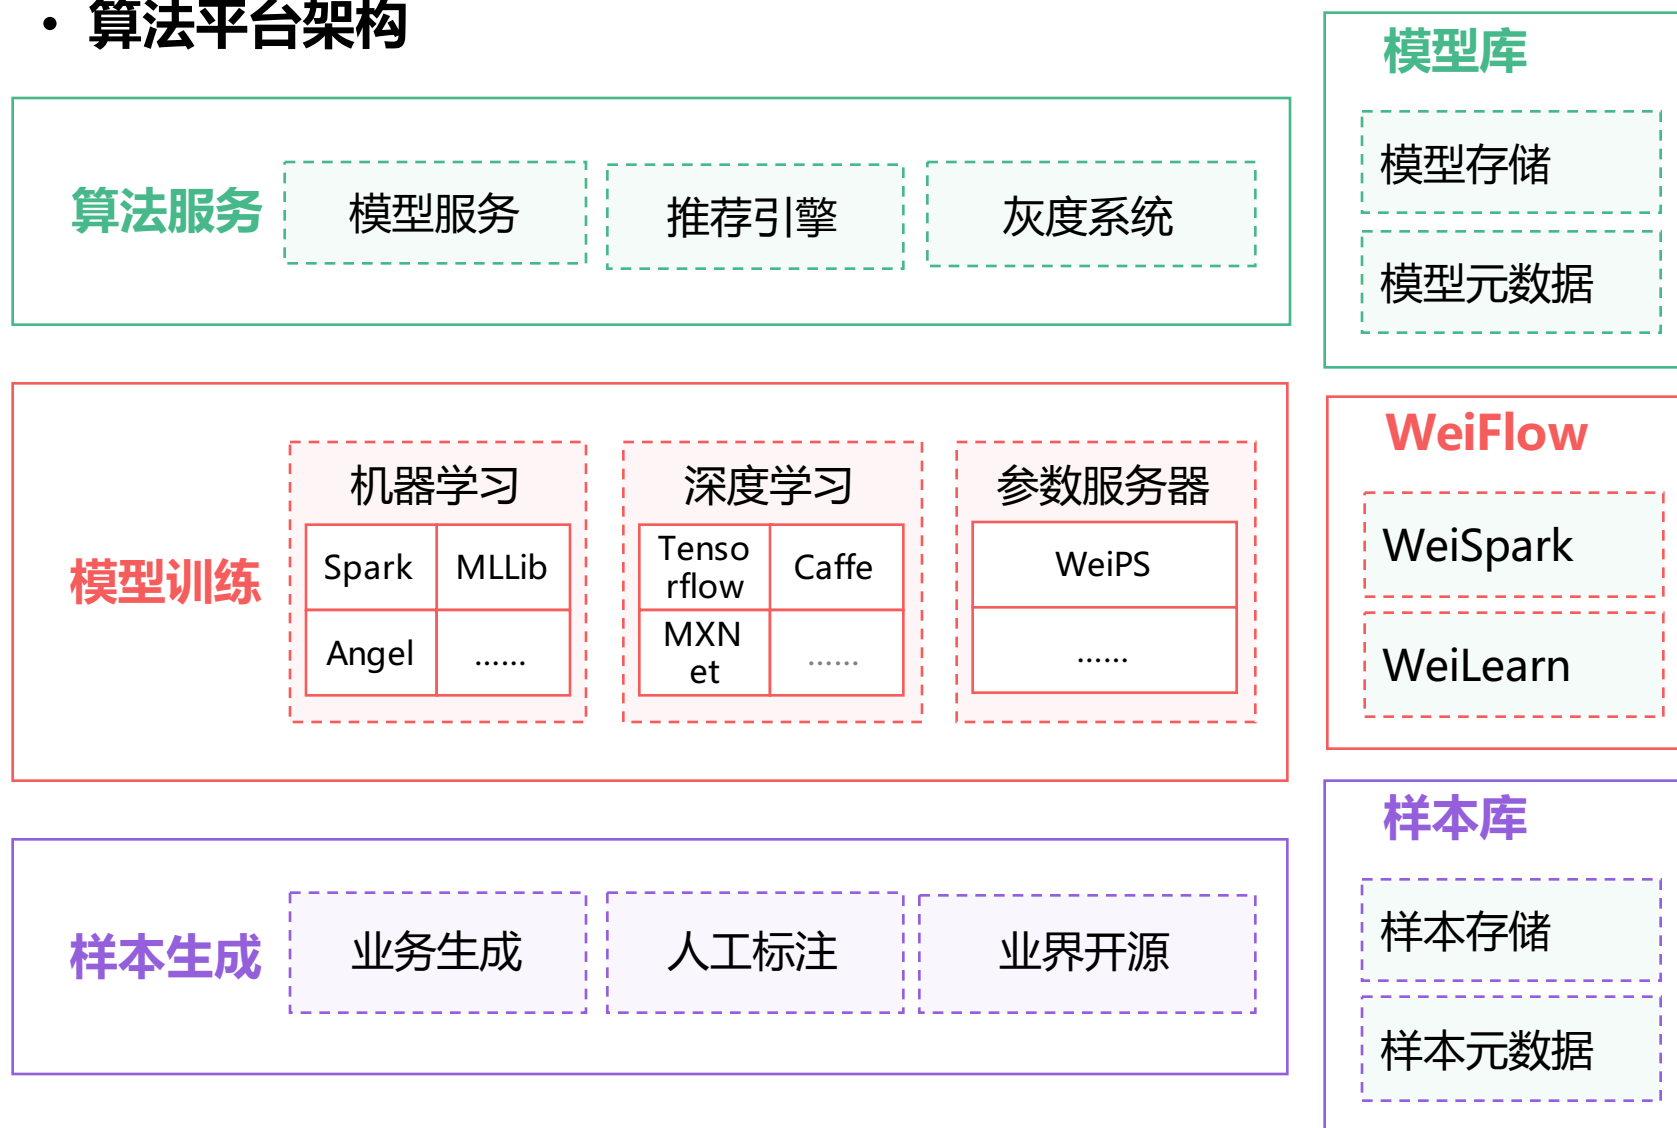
• 算法平台架构

算法服务

模型服务

推荐引擎

灰度系统

模型训练

机器学习

| Spark | MLLib |
|---|---|
| Angel | ...... |

深度学习

| Tensorflow | Caffe |
|---|---|
| MXNet | ...... |

参数服务器

| WeiPS |
|---|
| ...... |

样本生成

业务生成

人工标注

业界开源

模型库

模型存储

模型元数据

WeiFlow

WeiSpark

WeiLearn

样本库

样本存储

样本元数据